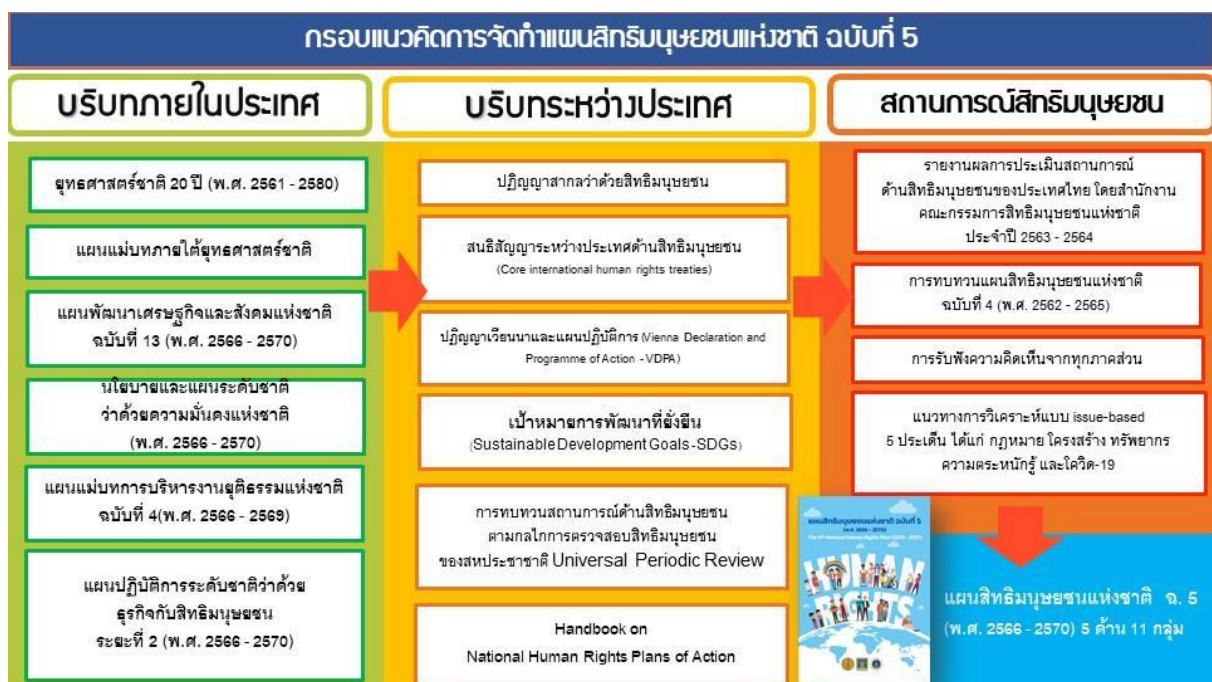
กรอบแนวคิดการจัดทำแผนสิทธิมนุษยชนแห่งชาติ ฉบับที่ 5

บริบทภายในประเทศ

ยุทธศาสตร์ชาติ 20 ปี (พ.ศ. 2561 - 2580)

แผนแม่บทภายใต้ยุทธศาสตร์ชาติ

แผนพัฒนาเศรษฐกิจและสังคมแห่งชาติ ฉบับที่ 13 (พ.ศ. 2566 - 2570)

นโยบายและแผนระดับชาติ ว่าด้วยความมั่นคงแห่งชาติ (พ.ศ. 2566 - 2570)

แผนแม่บทการบริหารงานยุติธรรมแห่งชาติ ฉบับที่ 4(พ.ศ. 2566 - 2569)

แผนปฏิบัติการระดับชาติว่าด้วย ธุรกิจกับสิทธิมนุษยชน ระยะที่ 2 (พ.ศ. 2566 - 2570)

บริบทระหว่างประเทศ

ปฏิญญาสากลว่าด้วยสิทธิมนุษยชน

สนธิสัญญาระหว่างประเทศด้านสิทธิมนุษยชน (Core international human rights treaties)

ปฏิญญาเวียนนาและแผนปฏิบัติการ (Vienna Declaration and Programme of Action - VDPA)

เป้าหมายการพัฒนาที่ยั่งยืน (Sustainable Development Goals-SDGs)

การทบทวนสถานการณ์ด้านสิทธิมนุษยชน ตามกลไกการตรวจสอบสิทธิมนุษยชน ของสหประชาชาติ Universal Periodic Review

Handbook on National Human Rights Plans of Action

สถานการณ์สิทธิมนุษยชน

รายงานผลการประเมินสถานการณ์ ด้านสิทธิมนุษยชนของประเทศไทย โดยสำนักงาน คณะกรรมการสิทธิมนุษยชนแห่งชาติ ประจำปี 2563 - 2564

การทบทวนแผนสิทธิมนุษยชนแห่งชาติ ฉบับที่ 4 (พ.ศ. 2562 - 2565)

การรับฟังความคิดเห็นจากทุกภาคส่วน

แนวทางการวิเคราะห์แบบ issue-based 5 ประเด็น ได้แก่ กฎหมาย โครงสร้าง ทรัพยากร ความตระหนักรู้ และโควิด-19

แผนสิทธิมนุษยชนแห่งชาติ ฉบับที่ 5 (พ.ศ. 2566 - 2570)

HUMAN RIGHTS

แผนสิทธิมนุษยชนแห่งชาติ ฉ. 5 (พ.ศ. 2566 - 2570) 5 ด้าน 11 กลุ่ม